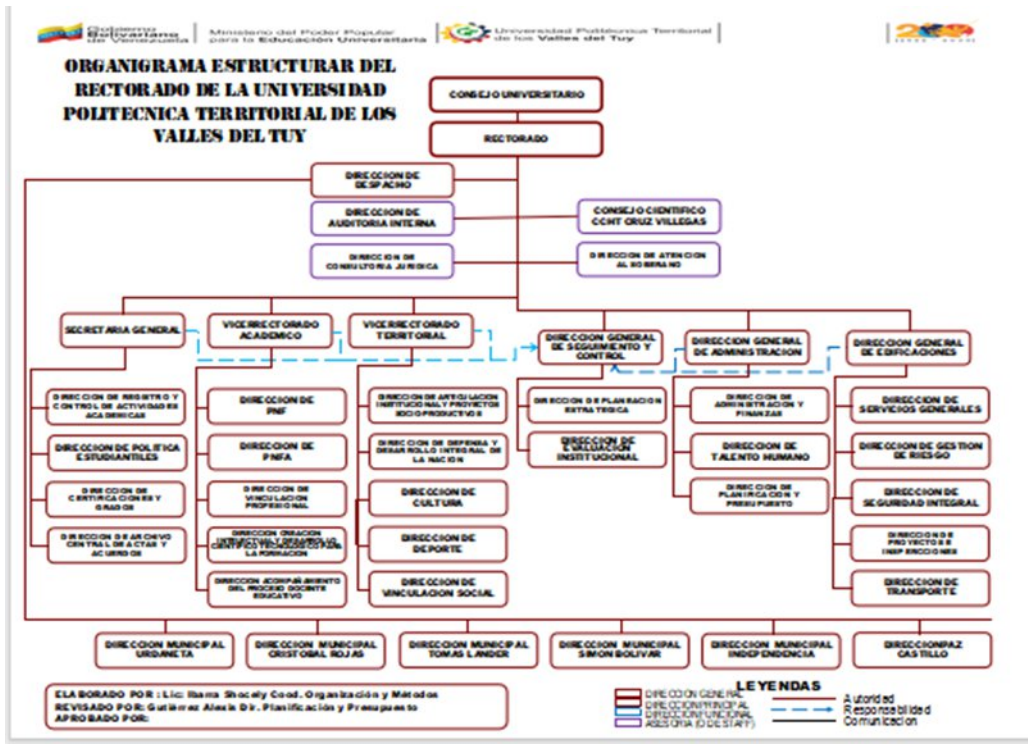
Gobierno Bolivariano de Venezuela | Ministerio del Poder Popular para la Educación Universitaria | Universidad Politécnica Territorial de los Valles del Tuy

ORGANIGRAMA ESTRUCTURAR DEL RECTORADO DE LA UNIVERSIDAD POLITECNICA TERRITORIAL DE LOS VALLES DEL TUY

CONSEJO UNIVERSITARIO

RECTORADO

DIRECCION DE DESPACHO

DIRECCION DE AUDITORIA INTERNA

CONSEJO CIENTIFICO CCNT CRUZ VILLEGAS

DIRECCION DE CONSULTORIA JURIDICA

DIRECCION DE ATENCION AL SOBERANO

SECRETARIA GENERAL

VICERRECTORADO ACADEMICO

VICERRECTORADO TERRITORIAL

DIRECCION GENERAL DE SEGUIMIENTO Y CONTROL

DIRECCION GENERAL DE ADMINISTRACION

DIRECCION GENERAL DE EDIFICACIONES

DIRECCION DE REGISTRO Y CONTROL DE ACTIVIDADES ACADEMICAS

DIRECCION DE POLITICA ESTUDIANTILES

DIRECCION DE CERTIFICACIONES Y GRADOS

DIRECCION DE ARCHIVO CENTRAL DE ACTAS Y ACUERDOS

DIRECCION DE PNF

DIRECCION DE PNFA

DIRECCION DE VINCULACION PROFESIONAL

DIRECCION CREACION INTELECTUAL Y DESARROLLO CENTRO DE INVESTIGACION PARA LA FORMACION

DIRECCION ACOMPAÑAMIENTO DEL PROCESO DOCENTE EDUCATIVO

DIRECCION DE ARTICULACION INSTITUCIONAL Y PROYECTOS SOCIOPRODUCTIVOS

DIRECCION DE DEFENSA Y DESARROLLO INTEGRAL DE LA NACION

DIRECCION DE CULTURA

DIRECCION DE DEPORTE

DIRECCION DE VINCULACION SOCIAL

DIRECCION DE PLANIFICACION ESTRATEGICA

DIRECCION DE EVALUACION INSTITUCIONAL

DIRECCION DE ADMINISTRACION Y FINANZAS

DIRECCION DE TALENTO HUMANO

DIRECCION DE PLANIFICACION Y PRESUPUESTO

DIRECCION DE SERVICIOS GENERALES

DIRECCION DE GESTION DE RIESGO

DIRECCION DE SEGURIDAD INTEGRAL

DIRECCION DE PROYECTOS E INSPECCIONES

DIRECCION DE TRANSPORTE

DIRECCION MUNICIPAL URDANETA

DIRECCION MUNICIPAL CRISTOBAL ROJAS

DIRECCION MUNICIPAL TOMAS LANDER

DIRECCION MUNICIPAL SIMON BOLIVAR

DIRECCION MUNICIPAL INDEPENDENCIA

DIRECCIONPAZ CASTILLO

ELABORADO POR : Lic: Ibarra Shocely Cood. Organización y Métodos
REVISADO POR: Gutiérrez Alexis Dir. Planificación y Presupuesto
APROBADO POR:

LEYENDAS
DIRECCION GENERAL
DIRECCIONPRINCIPAL
DIRECCIONFUNCIONAL
ASESORIA (O DE STAFF)
Autoridad
Responsabilidad
Comunicacion